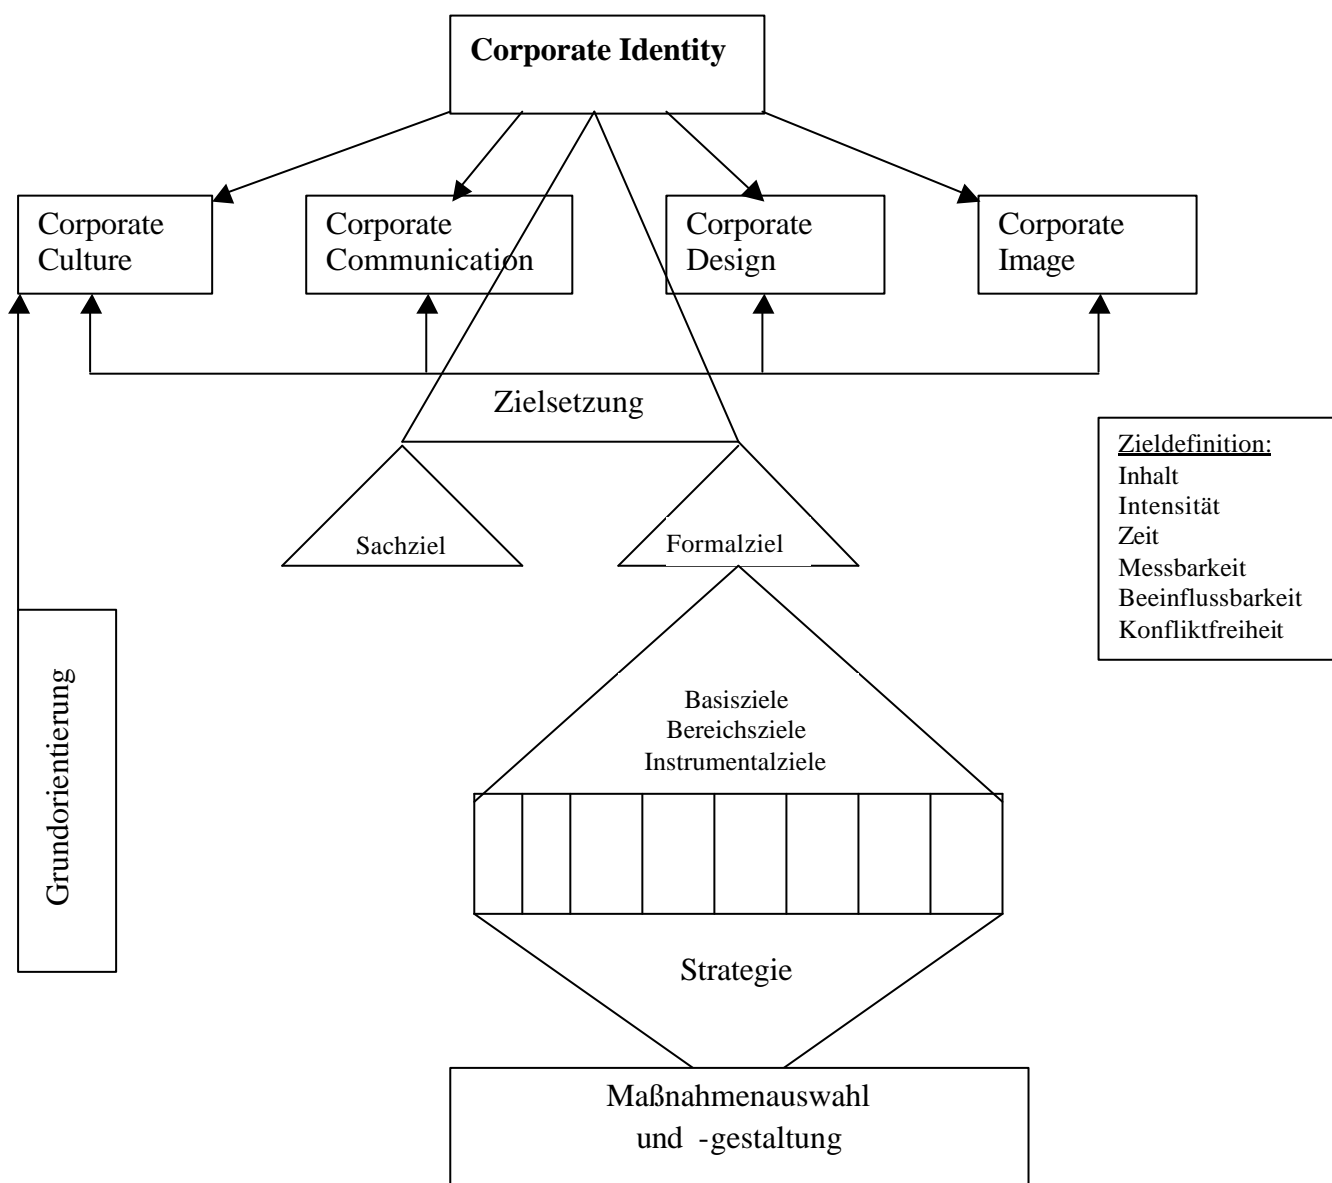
Corporate Identity

Corporate Culture

Corporate Communication

Corporate Design

Corporate Image

Zielsetzung

Zieldefinition:
Inhalt
Intensität
Zeit
Messbarkeit
Beeinflussbarkeit
Konfliktfreiheit

Sachziel

Formalziel

Grundorientierung

Basisziele
Bereichsziele
Instrumentalziele

Strategie

Maßnahmenauswahl
und -gestaltung